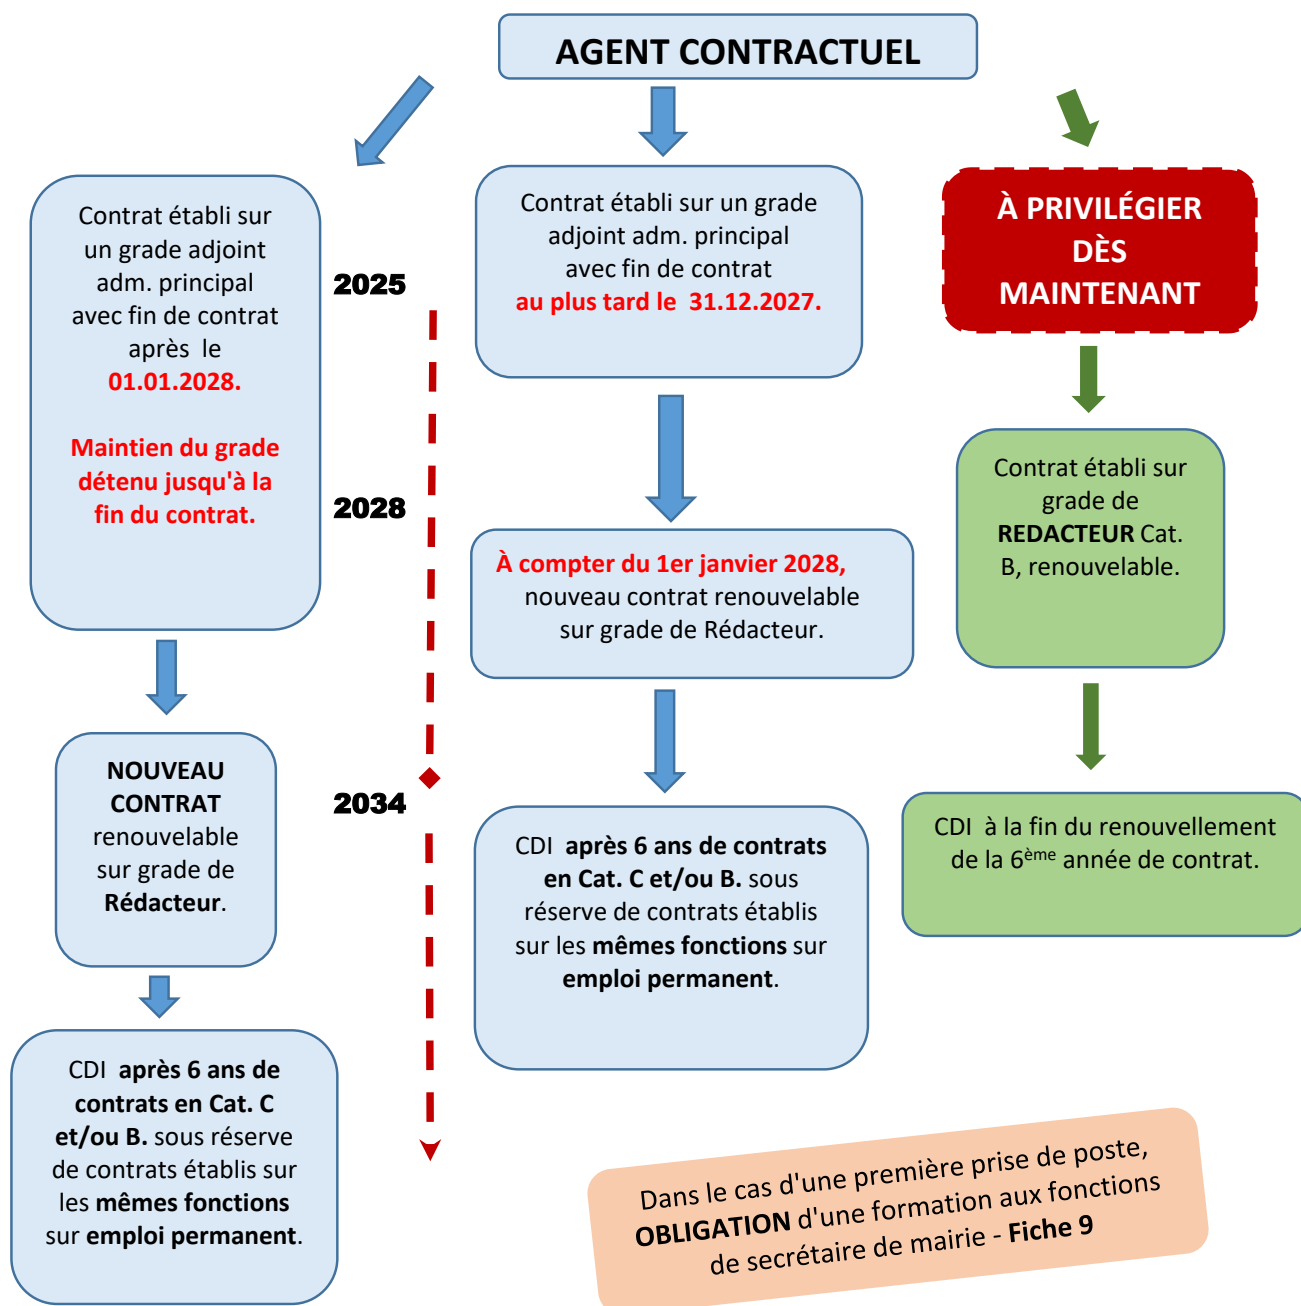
AGENT CONTRACTUEL

Contrat établi sur un grade adjoint adm. principal avec fin de contrat après le 01.01.2028.

Maintien du grade détenu jusqu'à la fin du contrat.

2025

2028

2034

NOUVEAU CONTRAT renouvelable sur grade de Rédacteur.

CDI après 6 ans de contrats en Cat. C et/ou B. sous réserve de contrats établis sur les mêmes fonctions sur emploi permanent.

Contrat établi sur un grade adjoint adm. principal avec fin de contrat au plus tard le 31.12.2027.

À compter du 1er janvier 2028, nouveau contrat renouvelable sur grade de Rédacteur.

CDI après 6 ans de contrats en Cat. C et/ou B. sous réserve de contrats établis sur les mêmes fonctions sur emploi permanent.

À PRIVILÉGIER DÈS MAINTENANT

Contrat établi sur grade de REDACTEUR Cat. B, renouvelable.

CDI à la fin du renouvellement de la 6$^{ème}$ année de contrat.

Dans le cas d'une première prise de poste, OBLIGATION d'une formation aux fonctions de secrétaire de mairie - Fiche 9